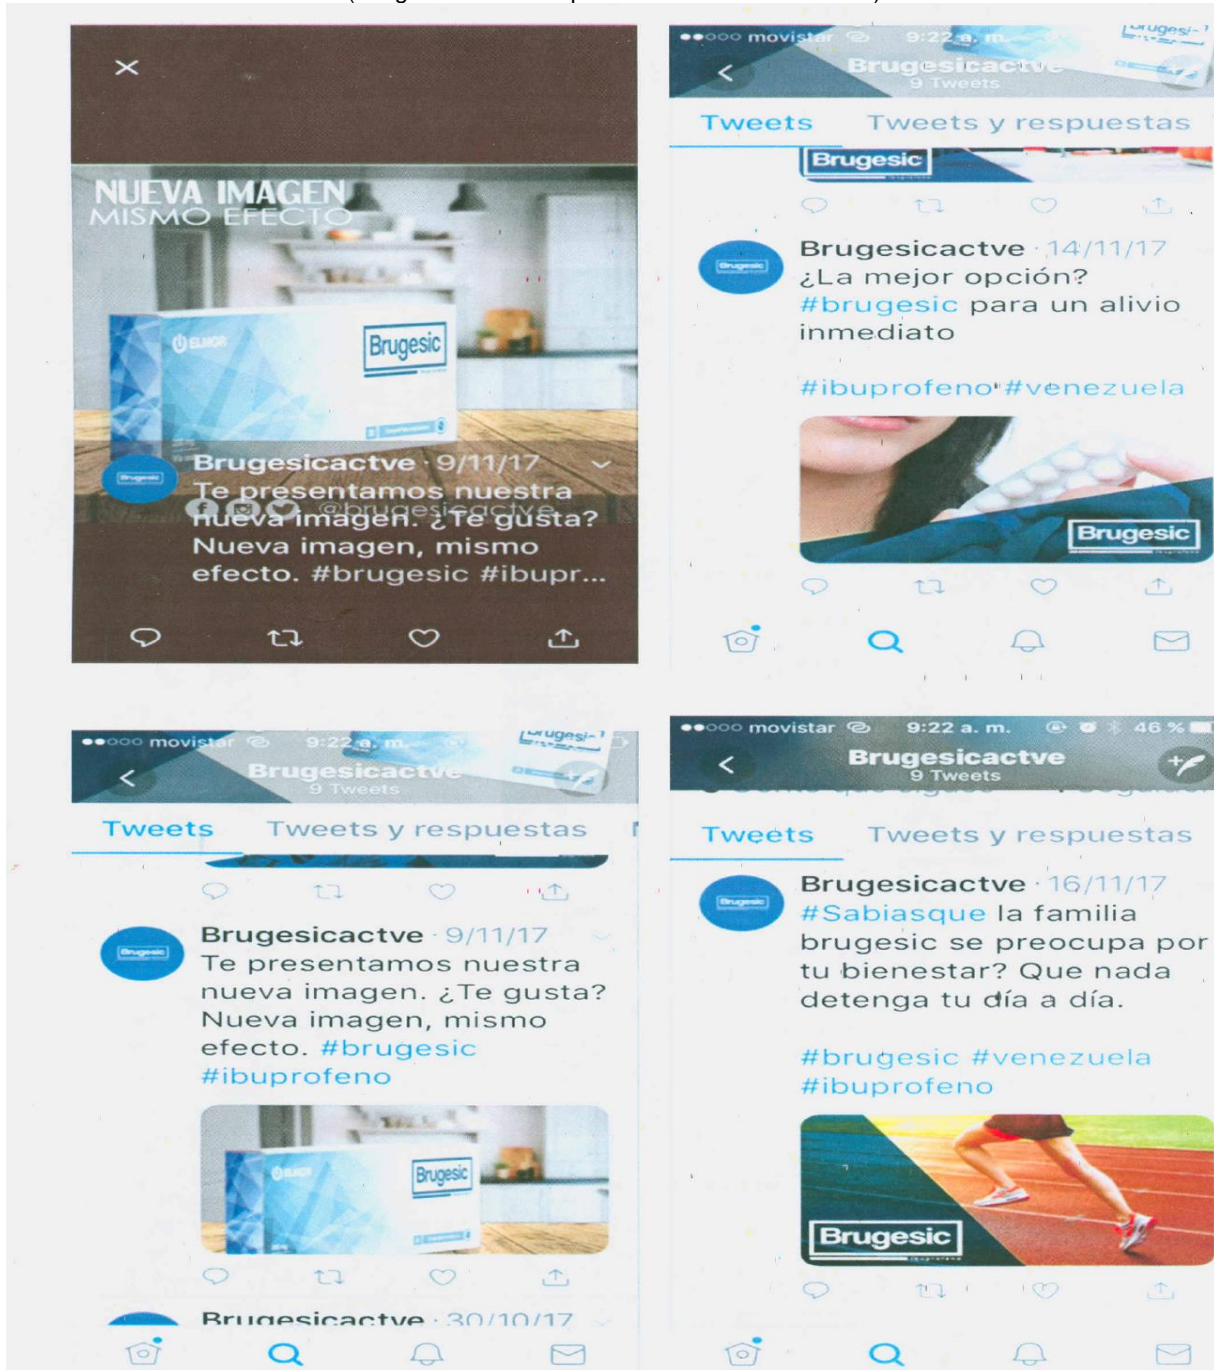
×

NUEVA IMAGEN
MISMO EFECTO

ELMOR

Brugesic

@brugesicactve

Brugesicactve · 9/11/17
Te presentamos nuestra nueva imagen. ¿Te gusta? Nueva imagen, mismo efecto. #brugesic #ibupr...

●●○○○ movistar 9:22 a. m.
Brugesicactve
9 Tweets

Tweets Tweets y respuestas

Brugesic

Brugesicactve · 14/11/17
¿La mejor opción? #brugesic para un alivio inmediato

#ibuprofeno #venezuela

Brugesic

●●○○○ movistar 9:22 a. m.
Brugesicactve
9 Tweets

Tweets Tweets y respuestas

Brugesicactve · 9/11/17
Te presentamos nuestra nueva imagen. ¿Te gusta? Nueva imagen, mismo efecto. #brugesic #ibuprofeno

Brugesic

Brugesicactve · 30/10/17

●●○○○ movistar 9:22 a. m. 46 %
Brugesicactve
9 Tweets

Tweets Tweets y respuestas

Brugesicactve · 16/11/17
#Sabiasque la familia brugesic se preocupa por tu bienestar? Que nada detenga tu día a día.

#brugesic #venezuela #ibuprofeno

Brugesic